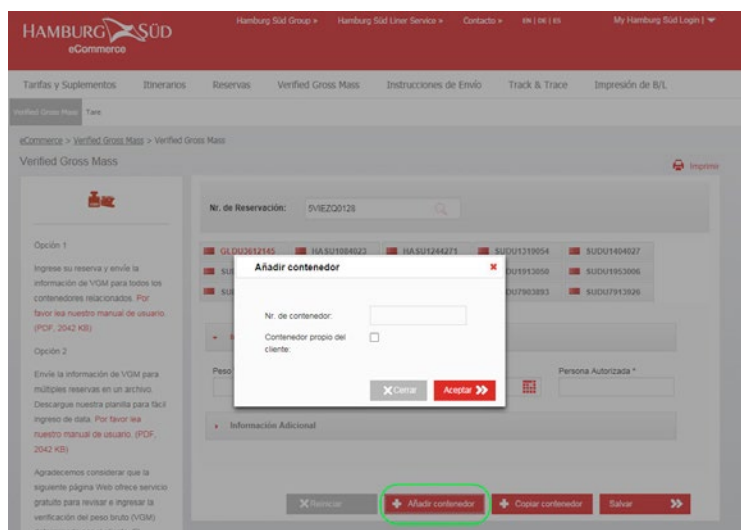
HAMBURG SÜD eCommerce

Hamburg Süd Group » Hamburg Süd Liner Service » Contacto » EN | DE | ES My Hamburg Süd Login |

Tarifas y Suplementos Itinerarios Reservas Verified Gross Mass Instrucciones de Envío Track & Trace Impresión de B/L

Verified Gross Mass Tare

eCommerce > Verified Gross Mass > Verified Gross Mass

Verified Gross Mass

Imprimir

Opción 1

Ingrese su reserva y envíe la información de VGM para todos los contenedores relacionados. Por favor lea nuestro manual de usuario (PDF, 2042 KB)

Opción 2

Envíe la información de VGM para múltiples reservas en un archivo. Descargue nuestra planilla para fácil ingreso de data. Por favor lea nuestro manual de usuario. (PDF, 2042 KB)

Agradecemos considerar que la siguiente página Web ofrece servicio gratuito para revisar e ingresar la verificación del peso bruto (VGM)

Nr. de Reservación: 5VIEZQ0128

GLDU3612145 HASU1084023 HASU1244271 SUDU1319054 SUDU1404027
SU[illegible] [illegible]U1913050 SUDU1953006
SU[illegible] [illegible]U7903893 SUDU7913926

Peso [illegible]

Persona Autorizada *

Información Adicional

Añadir contenedor

Nr. de contenedor:

Contenedor propio del cliente:

Cerrar Aceptar

Reiniciar Añadir contenedor Copiar contenedor Salvar